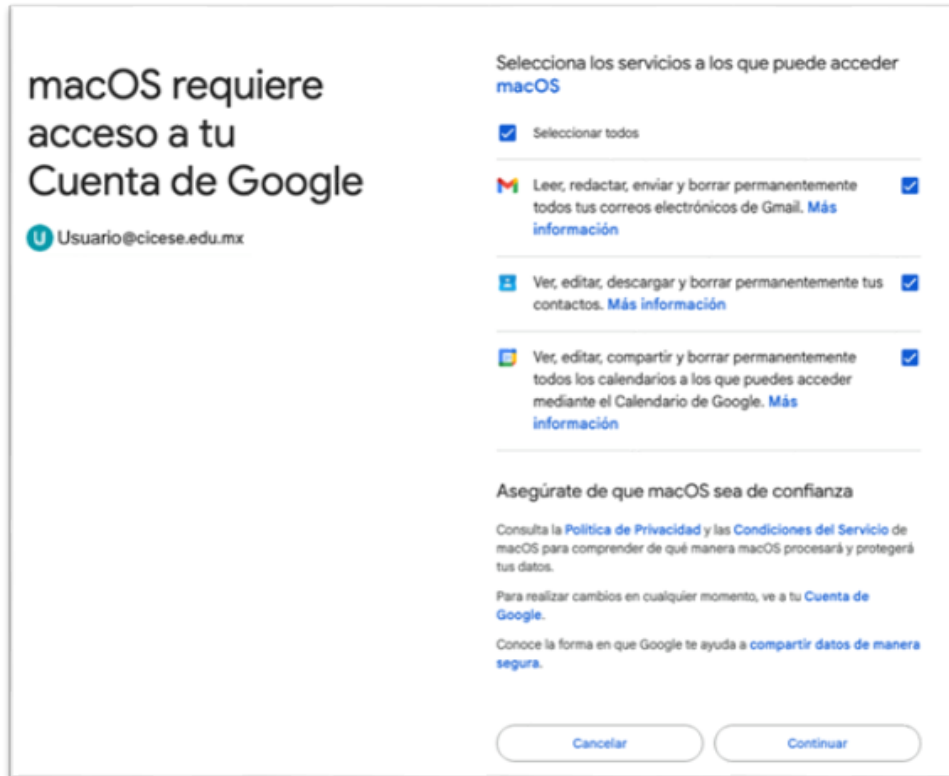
macOS requiere acceso a tu Cuenta de Google

U Usuario@cicese.edu.mx

Selecciona los servicios a los que puede acceder macOS

Seleccionar todos

Leer, redactar, enviar y borrar permanentemente todos tus correos electrónicos de Gmail. Más información

Ver, editar, descargar y borrar permanentemente tus contactos. Más información

Ver, editar, compartir y borrar permanentemente todos los calendarios a los que puedes acceder mediante el Calendario de Google. Más información

Asegúrate de que macOS sea de confianza

Consulta la Política de Privacidad y las Condiciones del Servicio de macOS para comprender de qué manera macOS procesará y protegerá tus datos.

Para realizar cambios en cualquier momento, ve a tu Cuenta de Google.

Conoce la forma en que Google te ayuda a compartir datos de manera segura.

Cancelar

Continuar